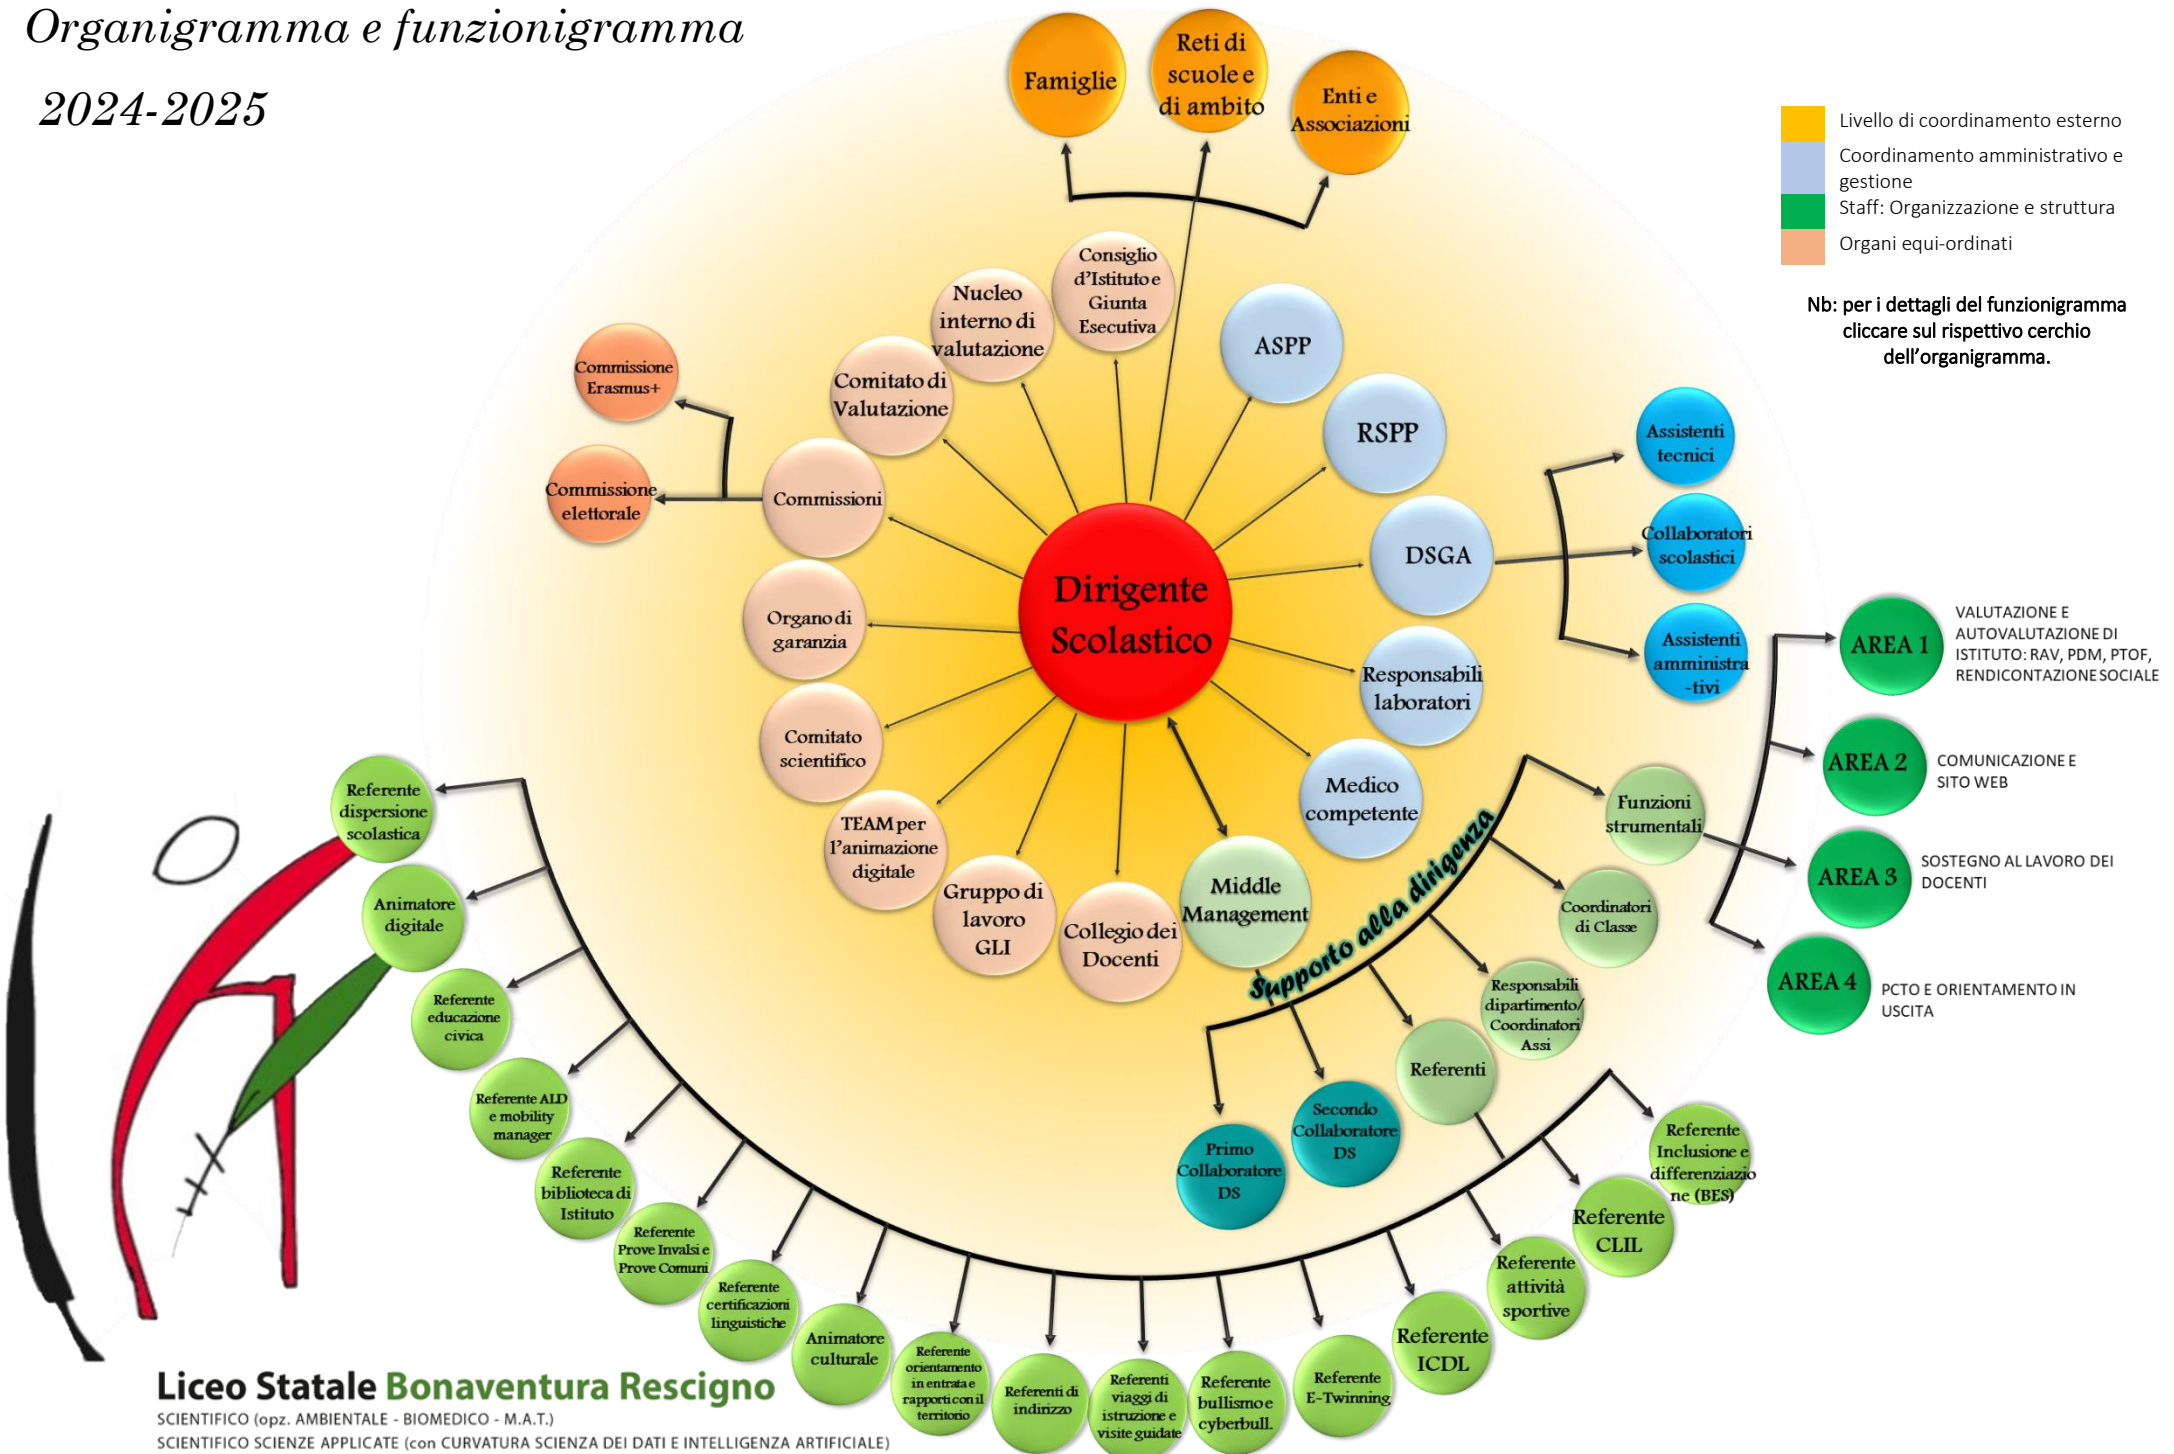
Organigramma e funzionigramma

2024-2025

Livello di coordinamento esterno
Coordinamento amministrativo e gestione
Staff: Organizzazione e struttura
Organi equi-ordinati

Nb: per i dettagli del funzionigramma cliccare sul rispettivo cerchio dell'organigramma.

Famiglie
Reti di scuole e di ambito
Enti e Associazioni

Dirigente Scolastico

Consiglio d'Istituto e Giunta Esecutiva
Nucleo interno di valutazione
Comitato di Valutazione
Commissioni
Commissione Erasmus+
Commissione elettorale
Organo di garanzia
Comitato scientifico
TEAM per l'animazione digitale
Gruppo di lavoro GLI
Collegio dei Docenti
Middle Management
ASPP
RSPP
DSGA
Assistenti tecnici
Collaboratori scolastici
Assistenti amministra-tivi
Responsabili laboratori
Medico competente

Supporto alla dirigenza

Funzioni strumentali
AREA 1
VALUTAZIONE E AUTOVALUTAZIONE DI ISTITUTO: RAV, PDM, PTOF, RENDICONTAZIONE SOCIALE
AREA 2
COMUNICAZIONE E SITO WEB
AREA 3
SOSTEGNO AL LAVORO DEI DOCENTI
AREA 4
PCTO E ORIENTAMENTO IN USCITA

Coordinatori di Classe
Responsabili dipartimento/ Coordinatori Assi
Referenti
Secondo Collaboratore DS
Primo Collaboratore DS

Referente dispersione scolastica
Animatore digitale
Referente educazione civica
Referente ALD e mobility manager
Referente biblioteca di Istituto
Referente Prove Invalsi e Prove Comuni
Referente certificazioni linguistiche
Animatore culturale
Referente orientamento in entrata e rapporti con il territorio
Referenti di indirizzo
Referenti viaggi di istruzione e visite guidate
Referente bullismo e cyberbull.
Referente E-Twinning
Referente ICDL
Referente attività sportive
Referente CLIL
Referente Inclusione e differenziazione (BES)

Liceo Statale Bonaventura Rescigno
SCIENTIFICO (opz. AMBIENTALE - BIOMEDICO - M.A.T.)
SCIENTIFICO SCIENZE APPLICATE (con CURVATURA SCIENZA DEI DATI E INTELLIGENZA ARTIFICIALE)